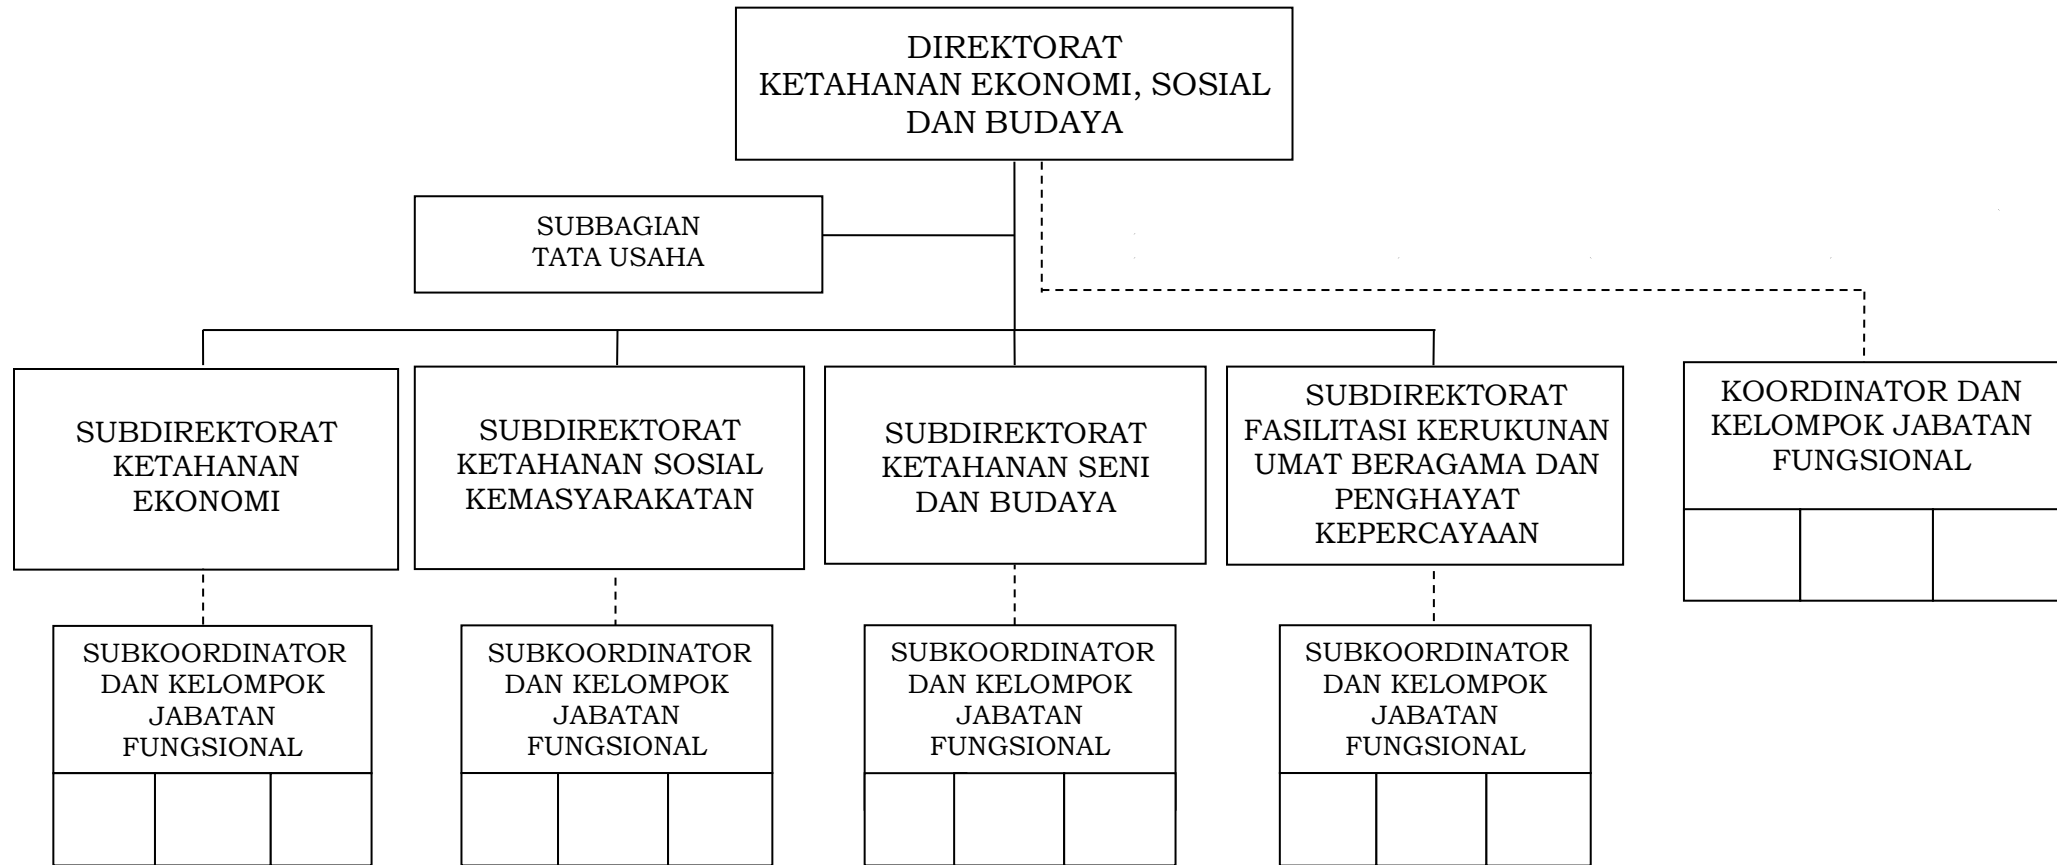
DIREKTORAT
KETAHANAN EKONOMI, SOSIAL
DAN BUDAYA

SUBBAGIAN
TATA USAHA

SUBDIREKTORAT
KETAHANAN
EKONOMI

SUBDIREKTORAT
KETAHANAN SOSIAL
KEMASYARAKATAN

SUBDIREKTORAT
KETAHANAN SENI
DAN BUDAYA

SUBDIREKTORAT
FASILITASI KERUKUNAN
UMAT BERAGAMA DAN
PENGHAYAT
KEPERCAYAAN

KOORDINATOR DAN
KELOMPOK JABATAN
FUNGSIONAL

SUBKOORDINATOR
DAN KELOMPOK
JABATAN
FUNGSIONAL

SUBKOORDINATOR
DAN KELOMPOK
JABATAN
FUNGSIONAL

SUBKOORDINATOR
DAN KELOMPOK
JABATAN
FUNGSIONAL

SUBKOORDINATOR
DAN KELOMPOK
JABATAN
FUNGSIONAL